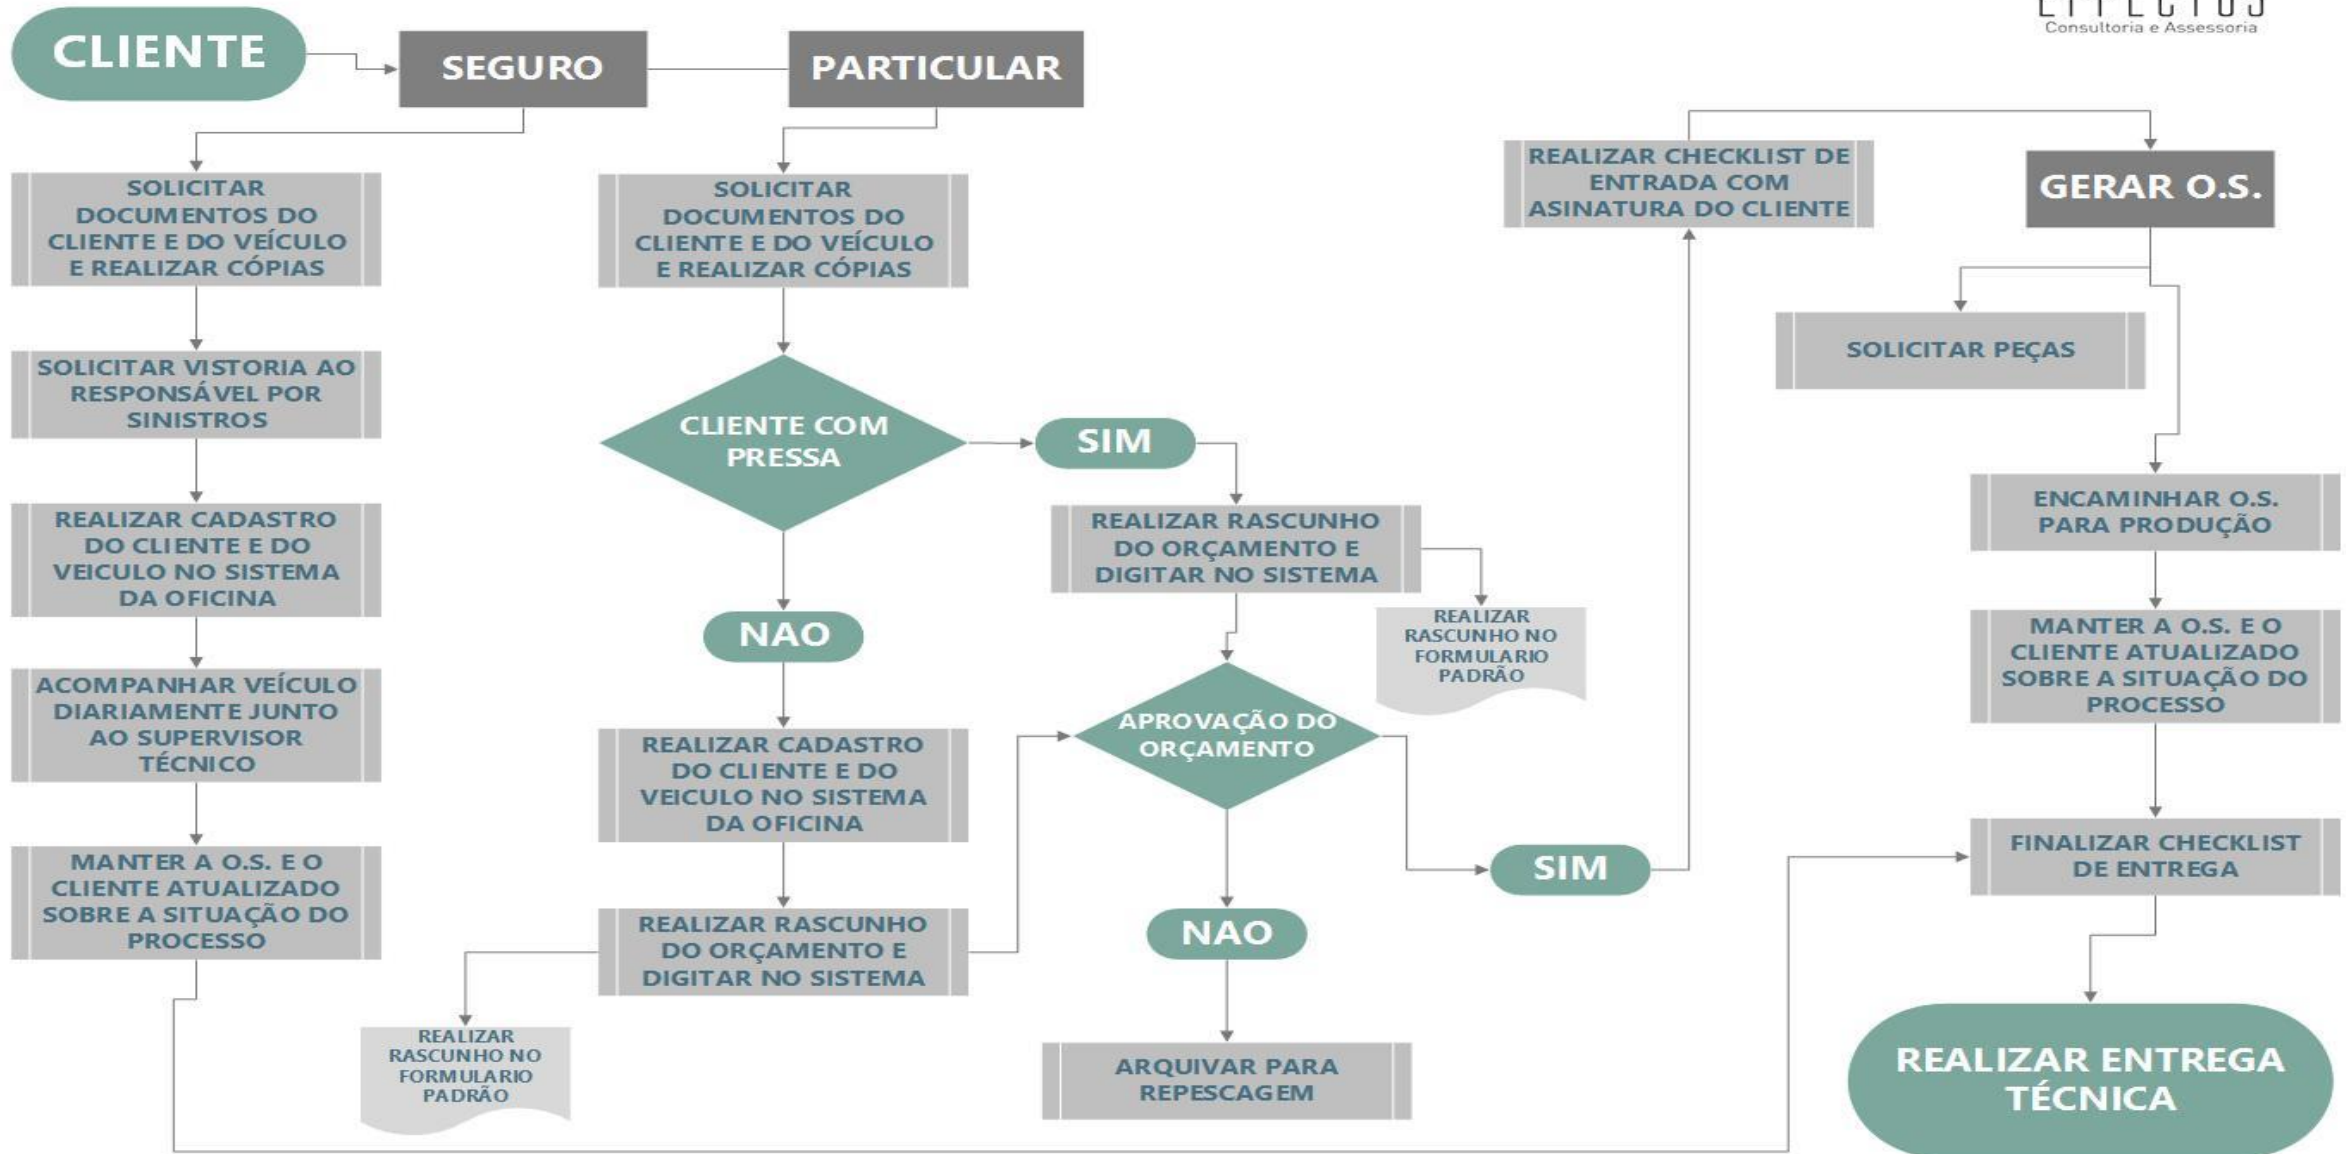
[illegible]
Consultoria e Assessoria

CLIENTE

SEGURO

PARTICULAR

SOLICITAR DOCUMENTOS DO CLIENTE E DO VEÍCULO E REALIZAR CÓPIAS

SOLICITAR VISTORIA AO RESPONSÁVEL POR SINISTROS

REALIZAR CADASTRO DO CLIENTE E DO VEICULO NO SISTEMA DA OFICINA

ACOMPANHAR VEÍCULO DIARIAMENTE JUNTO AO SUPERVISOR TÉCNICO

MANTER A O.S. E O CLIENTE ATUALIZADO SOBRE A SITUAÇÃO DO PROCESSO

SOLICITAR DOCUMENTOS DO CLIENTE E DO VEÍCULO E REALIZAR CÓPIAS

CLIENTE COM PRESSA

SIM

NAO

REALIZAR CADASTRO DO CLIENTE E DO VEICULO NO SISTEMA DA OFICINA

REALIZAR RASCUNHO DO ORÇAMENTO E DIGITAR NO SISTEMA

REALIZAR RASCUNHO NO FORMULARIO PADRÃO

REALIZAR RASCUNHO DO ORÇAMENTO E DIGITAR NO SISTEMA

REALIZAR RASCUNHO NO FORMULARIO PADRÃO

APROVAÇÃO DO ORÇAMENTO

SIM

NAO

ARQUIVAR PARA REPESCAGEM

REALIZAR CHECKLIST DE ENTRADA COM ASINATURA DO CLIENTE

GERAR O.S.

SOLICITAR PEÇAS

ENCAMINHAR O.S. PARA PRODUÇÃO

MANTER A O.S. E O CLIENTE ATUALIZADO SOBRE A SITUAÇÃO DO PROCESSO

FINALIZAR CHECKLIST DE ENTREGA

REALIZAR ENTREGA TÉCNICA